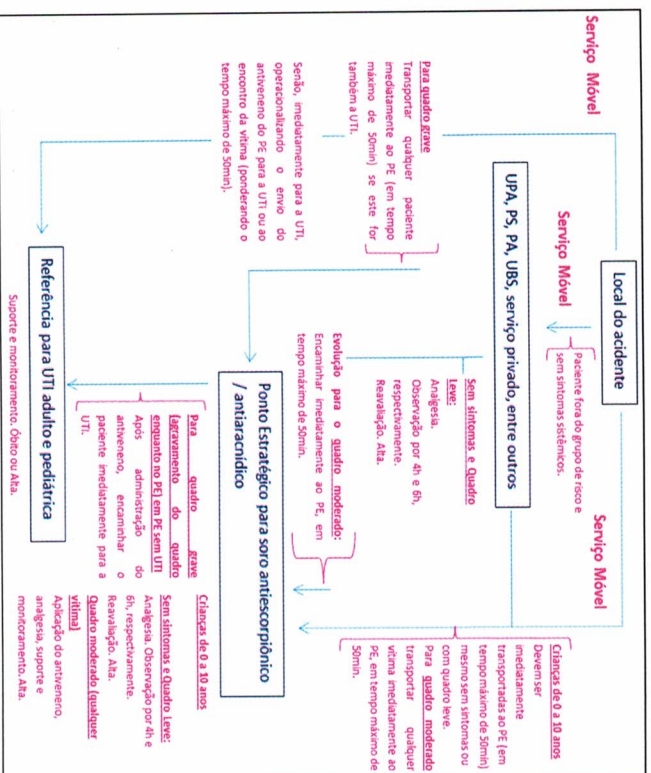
Local do acidente

Paciente fora do grupo de risco e sem sintomas sistêmicos.

Serviço Móvel

Serviço Móvel

Serviço Móvel

UPA, PS, PA, UBS, serviço privado, entre outros

Sem sintomas e Quadro Leve:
Analgesia.
Observação por 4h e 6h, respectivamente.
Reavaliação. Alta.

Evolução para o quadro moderado:
Encaminhar imediatamente ao PE, em tempo máximo de 50min.

Para quadro grave
Transportar qualquer paciente imediatamente ao PE (em tempo máximo de 50min) se este for também a UTI.

Senão, imediatamente para a UTI, operacionalizando o envio do antiveneno do PE para a UTI ou ao encontro da vítima (ponderando o tempo máximo de 50min).

Crianças de 0 a 10 anos
Devem ser imediatamente transportadas ao PE (em tempo máximo de 50min) mesmo sem sintomas ou com quadro leve.
Para quadro moderado transportar qualquer vítima imediatamente ao PE, em tempo máximo de 50min.

Ponto Estratégico para soro antiescorpiônico / antiaracnídico

Para quadro grave (agravamento do quadro enquanto no PE) em PE sem UTI
Após administração do antiveneno, encaminhar o paciente imediatamente para a UTI.

Crianças de 0 a 10 anos
Sem sintomas e Quadro Leve:
Analgesia. Observação por 4h e 6h, respectivamente. Reavaliação. Alta.
Quadro moderado (qualquer vítima)
Aplicação do antiveneno, analgesia, suporte e monitoramento. Alta.

Referência para UTI adulto e pediátrica

Suporte e monitoramento. Óbito ou Alta.